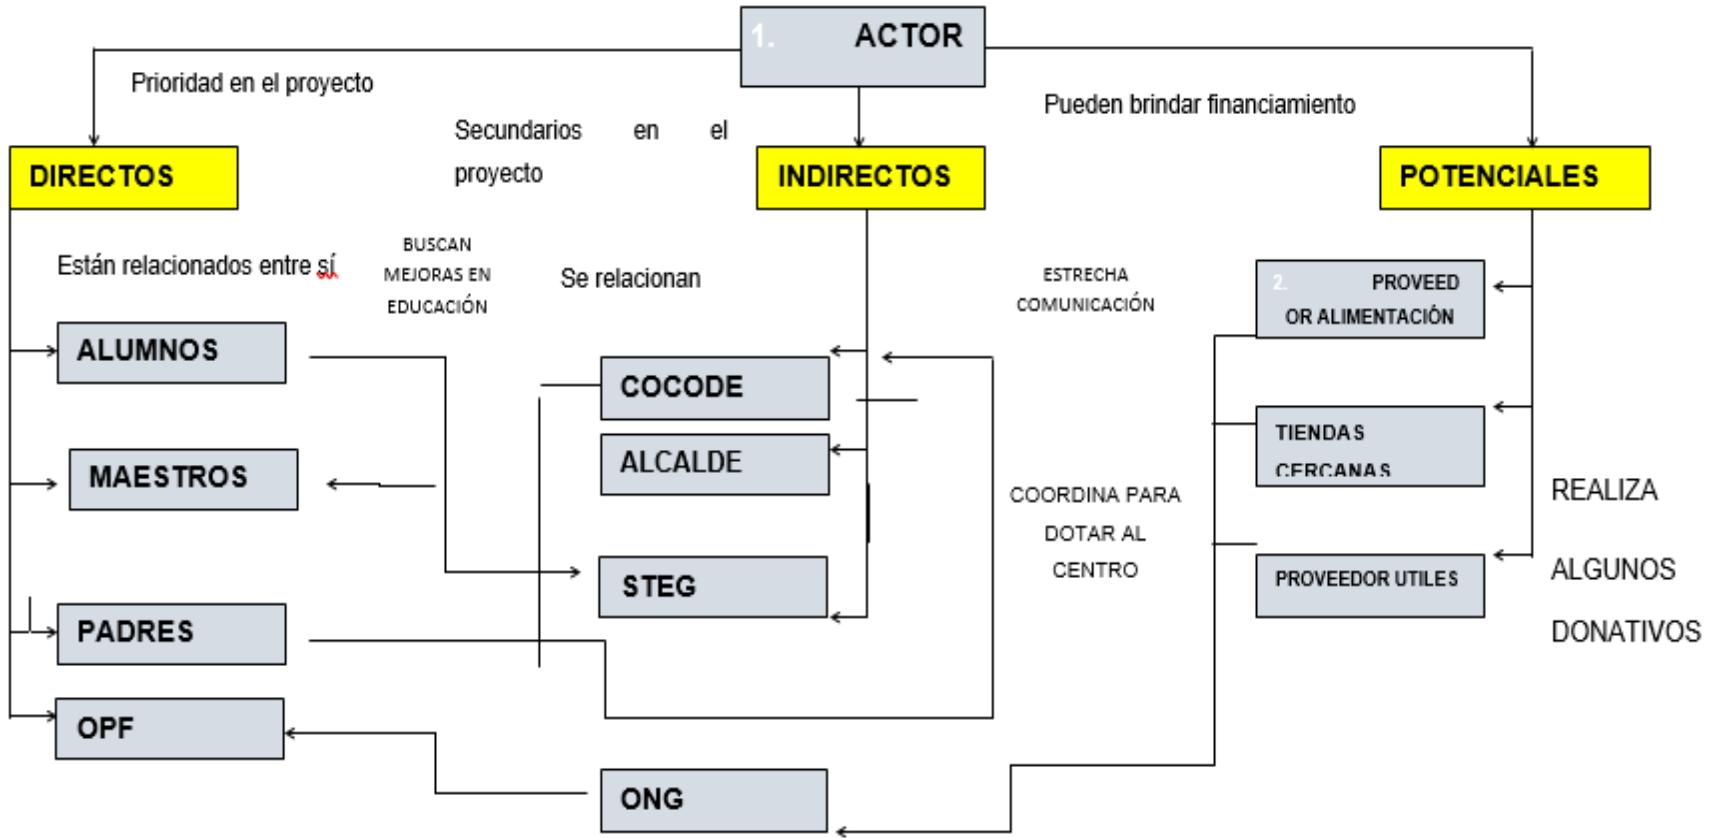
1. ACTOR

Prioridad en el proyecto

Secundarios en el proyecto

Pueden brindar financiamiento

DIRECTOS

INDIRECTOS

POTENCIALES

Están relacionados entre sí

BUSCAN MEJORAS EN EDUCACIÓN

Se relacionan

ESTRECHA COMUNICACIÓN

2. PROVEEDOR ALIMENTACIÓN

ALUMNOS

COCODE

ALCALDE

TIENDAS CERCANAS

MAESTROS

REALIZA ALGUNOS DONATIVOS

COORDINA PARA DOTAR AL CENTRO

STEG

PROVEEDOR UTILES

PADRES

OPF

ONG